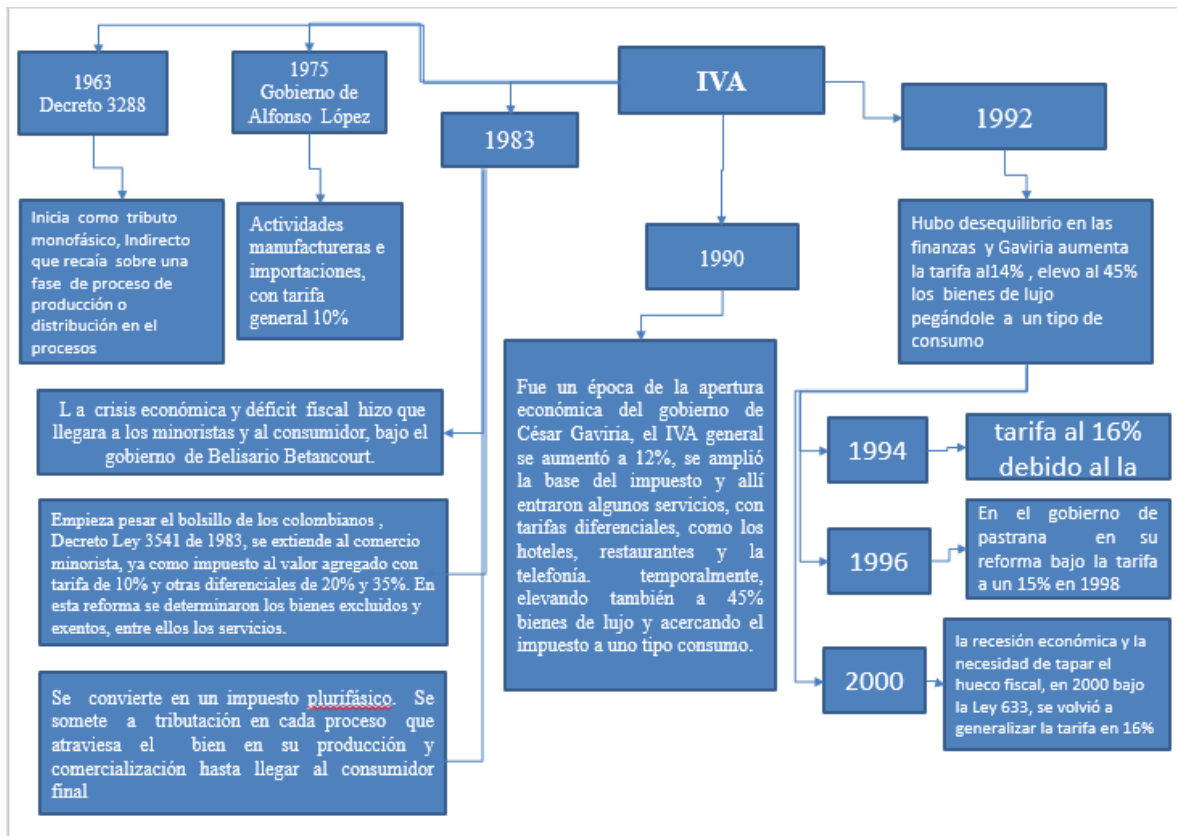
IVA

1963
Decreto 3288

Inicia como tributo monofásico, Indirecto que recaía sobre una fase de proceso de producción o distribución en el procesos

1975
Gobierno de Alfonso López

Actividades manufactureras e importaciones, con tarifa general 10%

1983

L a crisis económica y déficit fiscal hizo que llegara a los minoristas y al consumidor, bajo el gobierno de Belisario Betancourt.

Empieza pesar el bolsillo de los colombianos , Decreto Ley 3541 de 1983, se extiende al comercio minorista, ya como impuesto al valor agregado con tarifa de 10% y otras diferenciales de 20% y 35%. En esta reforma se determinaron los bienes excluidos y exentos, entre ellos los servicios.

Se convierte en un impuesto plurifásico. Se somete a tributación en cada proceso que atraviesa el bien en su producción y comercialización hasta llegar al consumidor final

1990

Fue un época de la apertura económica del gobierno de César Gaviria, el IVA general se aumentó a 12%, se amplió la base del impuesto y allí entraron algunos servicios, con tarifas diferenciales, como los hoteles, restaurantes y la telefonía. temporalmente, elevando también a 45% bienes de lujo y acercando el impuesto a uno tipo consumo.

1992

Hubo desequilibrio en las finanzas y Gaviria aumenta la tarifa al14% , elevo al 45% los bienes de lujo pegándole a un tipo de consumo

1994

tarifa al 16% debido al la

1996

En el gobierno de pastrana en su reforma bajo la tarifa a un 15% en 1998

2000

la recesión económica y la necesidad de tapar el hueco fiscal, en 2000 bajo la Ley 633, se volvió a generalizar la tarifa en 16%